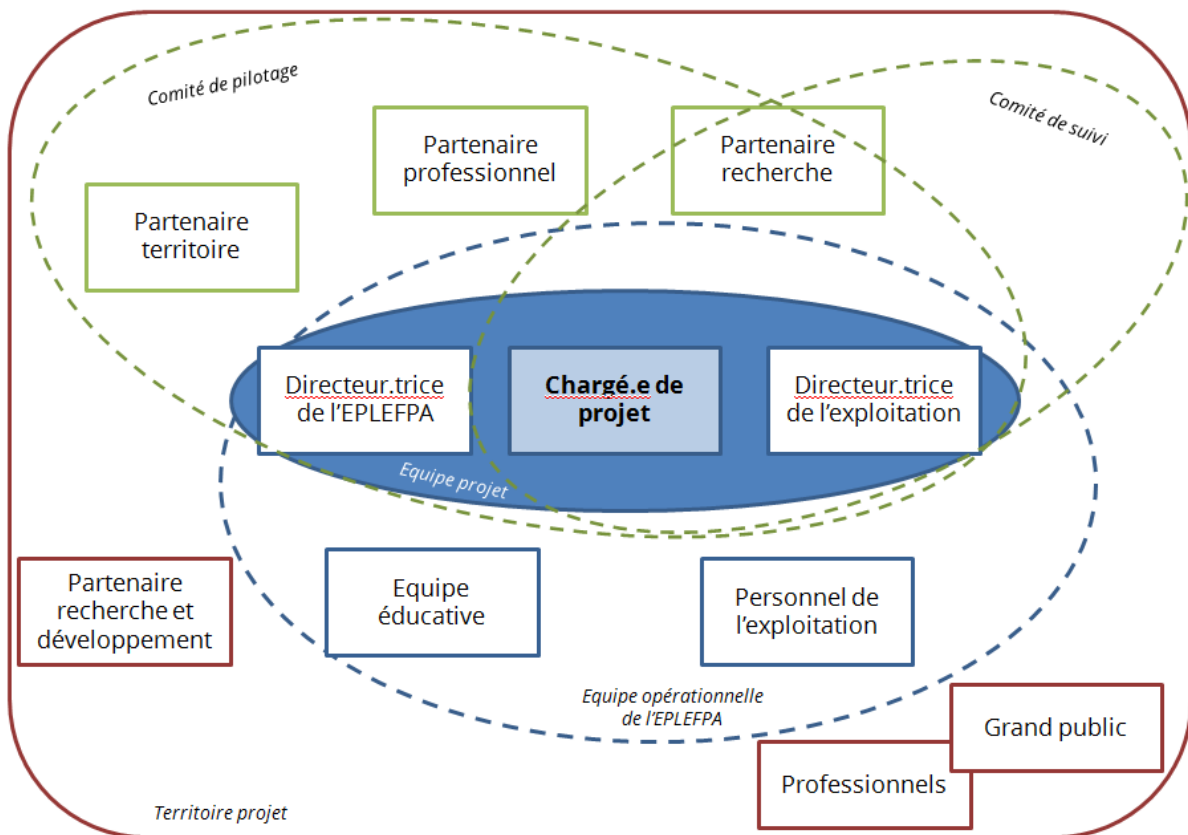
Comité de pilotage

Comité de suivi

Partenaire professionnel

Partenaire recherche

Partenaire territoire

Directeur.trice de l'EPLEFPA

Chargé.e de projet

Directeur.trice de l'exploitation

Equipe projet

Partenaire recherche et développement

Equipe éducative

Personnel de l'exploitation

Equipe opérationnelle de l'EPLEFPA

Grand public

Professionnels

Territoire projet